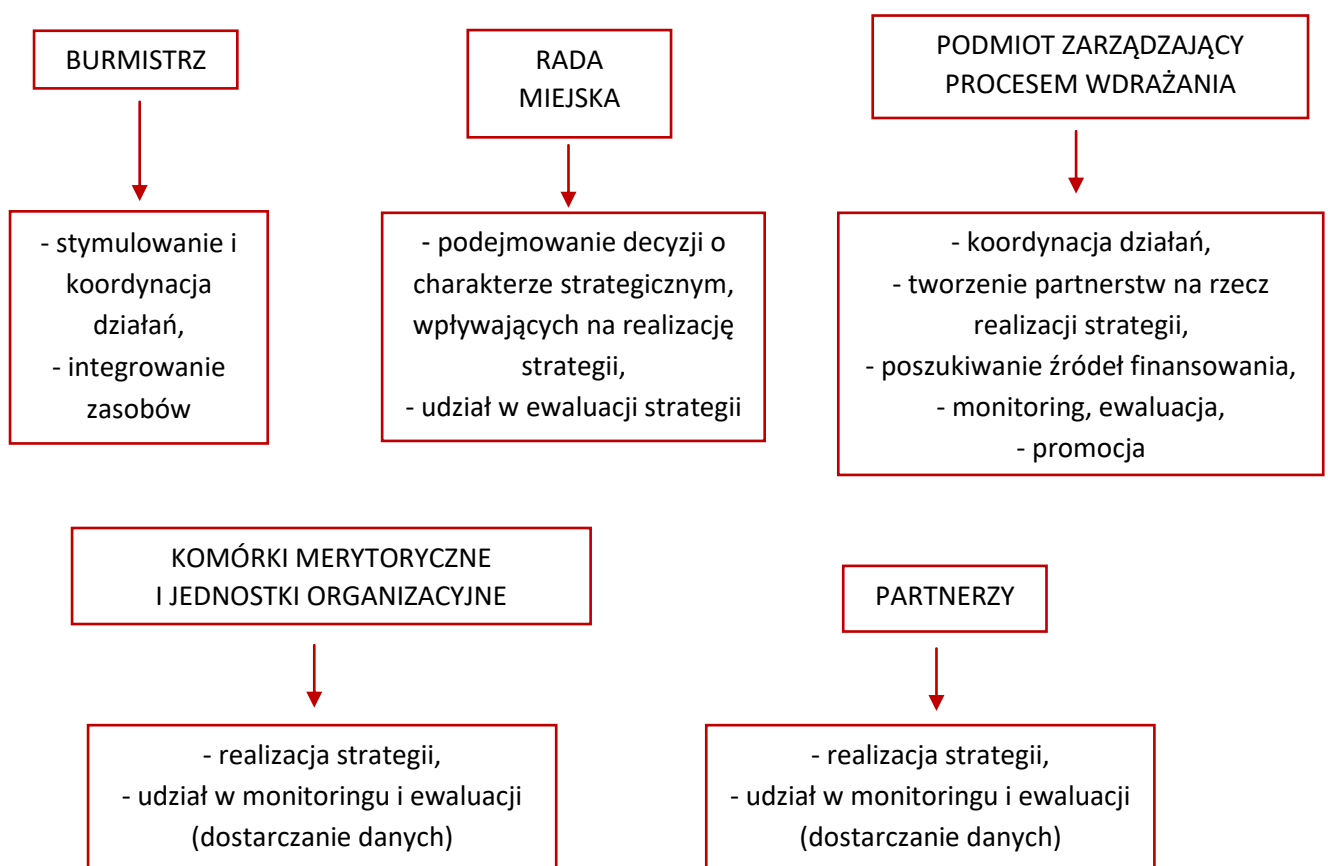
BURMISTRZ

- stymulowanie i koordynacja działań,
- integrowanie zasobów

RADA MIEJSKA

- podejmowanie decyzji o charakterze strategicznym, wpływających na realizację strategii,
- udział w ewaluacji strategii

PODMIOT ZARZĄDZAJĄCY PROCESEM WDRAŻANIA

- koordynacja działań,
- tworzenie partnerstw na rzecz realizacji strategii,
- poszukiwanie źródeł finansowania,
- monitoring, ewaluacja,
- promocja

KOMÓRKI MERYTORYCZNE I JEDNOSTKI ORGANIZACYJNE

- realizacja strategii,
- udział w monitoringu i ewaluacji (dostarczanie danych)

PARTNERZY

- realizacja strategii,
- udział w monitoringu i ewaluacji (dostarczanie danych)